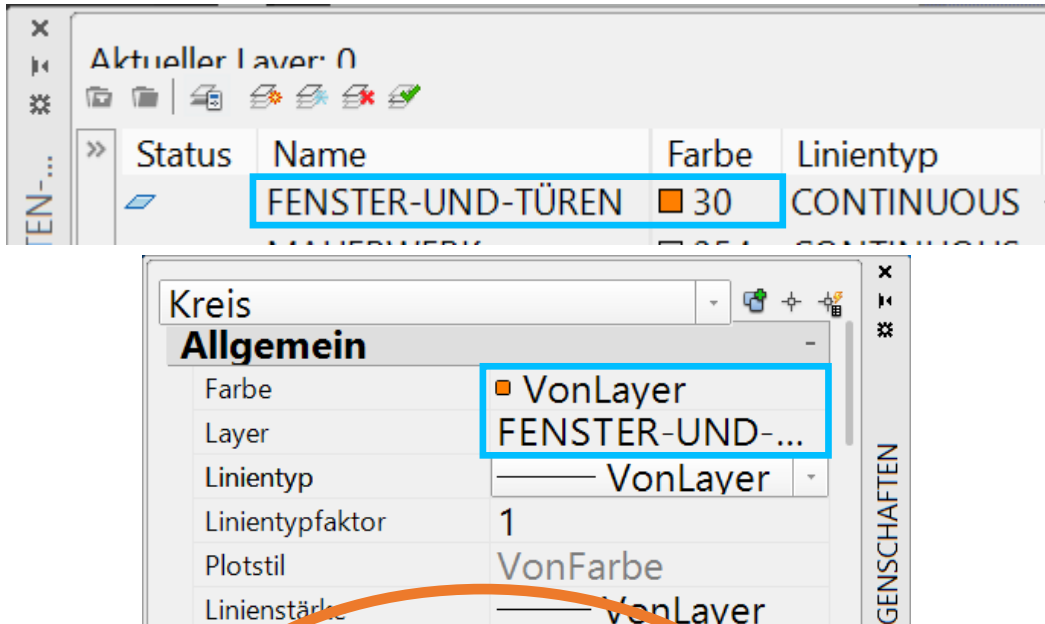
Aktueller Layer: 0

| » | Status | Name | Farbe | Linientyp |
|---|---|---|---|---|
| | | FENSTER-UND-TÜREN | 30 | CONTINUOUS |

TEN-...

Kreis

Allgemein -

| | |
|---|---|
| Farbe | VonLayer |
| Layer | FENSTER-UND-... |
| Linientyp | VonLayer |
| Linientypfaktor | 1 |
| Plotstil | VonFarbe |
| Linienstärke | VonLayer |

GENSCHAFTEN